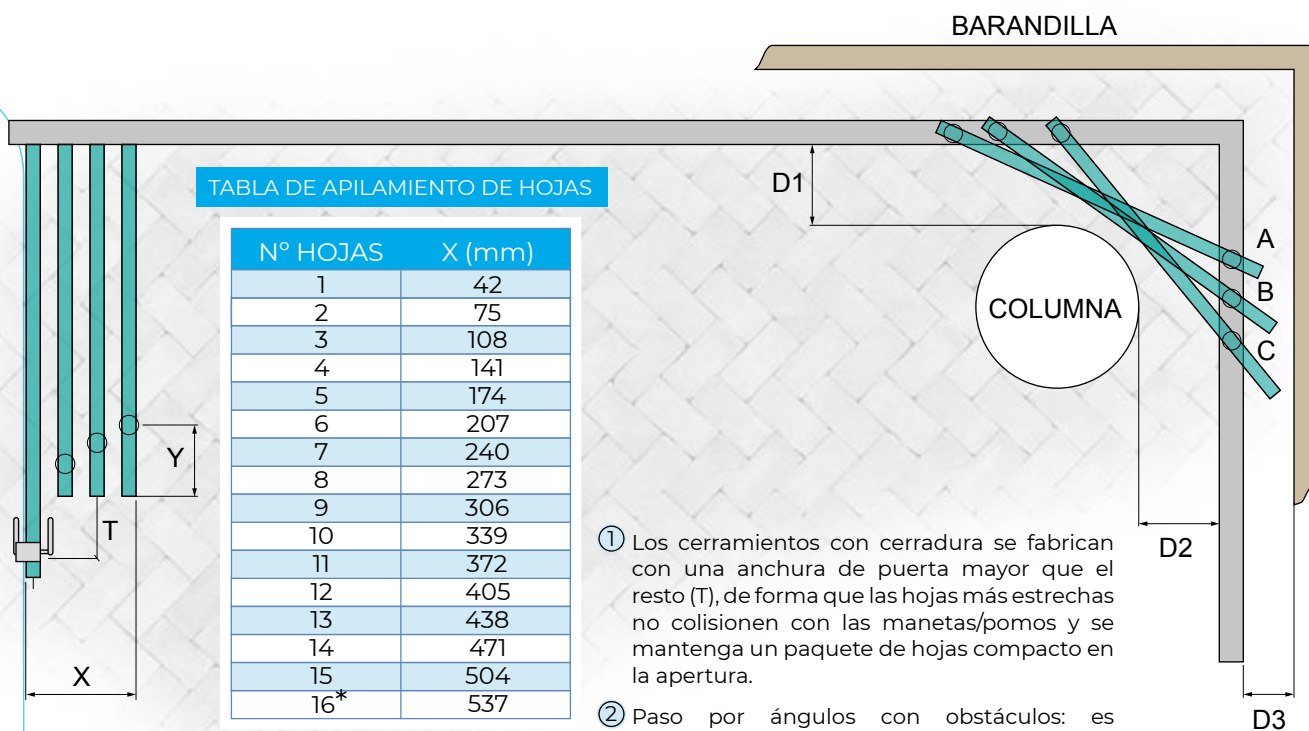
BARANDILLA

TABLA DE APILAMIENTO DE HOJAS

| N° HOJAS | X (mm) |
|---|---|
| 1 | 42 |
| 2 | 75 |
| 3 | 108 |
| 4 | 141 |
| 5 | 174 |
| 6 | 207 |
| 7 | 240 |
| 8 | 273 |
| 9 | 306 |
| 10 | 339 |
| 11 | 372 |
| 12 | 405 |
| 13 | 438 |
| 14 | 471 |
| 15 | 504 |
| 16* | 537 |

D1

COLUMNA

A

B

C

Y

T

X

D2

D3

① Los cerramientos con cerradura se fabrican con una anchura de puerta mayor que el resto (T), de forma que las hojas más estrechas no colisionen con las manetas/pomos y se mantenga un paquete de hojas compacto en la apertura.

② Paso por ángulos con obstáculos: es